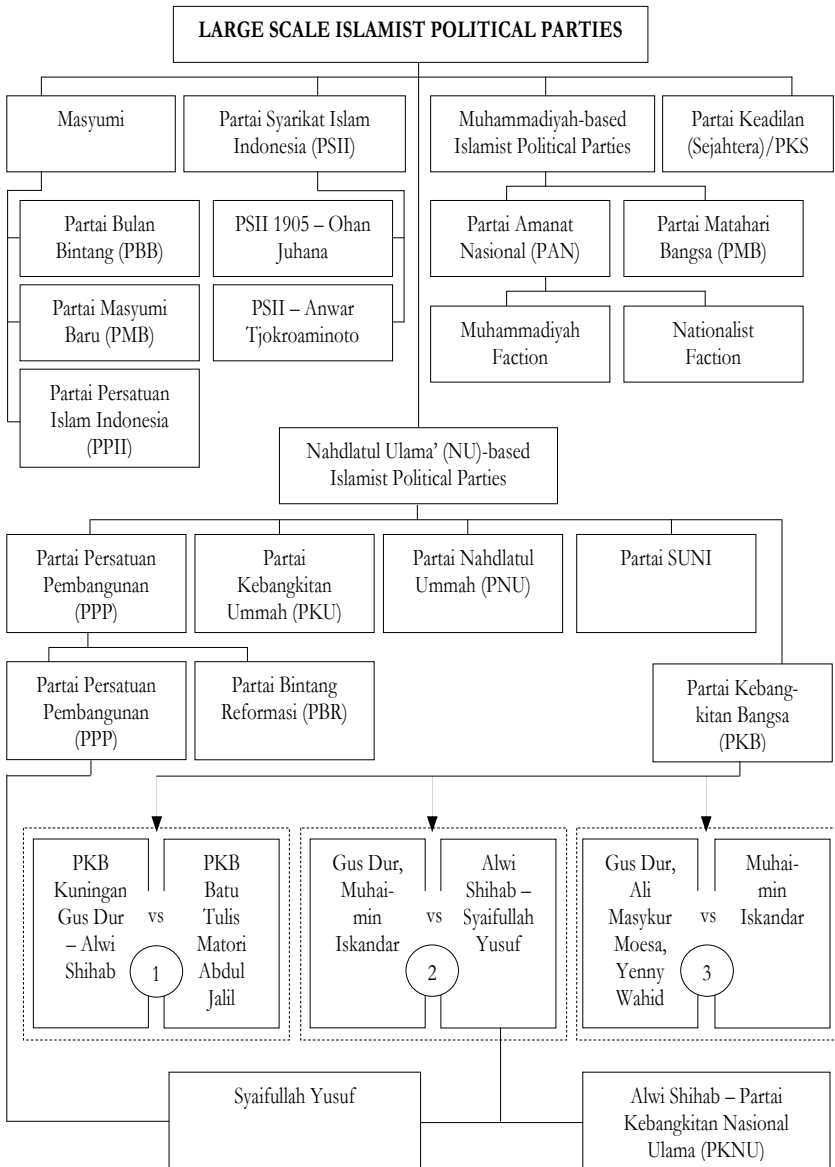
LARGE SCALE ISLAMIST POLITICAL PARTIES

Masyumi

Partai Syarikat Islam Indonesia (PSII)

Muhammadiyah-based Islamist Political Parties

Partai Keadilan (Sejahtera)/PKS

Partai Bulan Bintang (PBB)

Partai Masyumi Baru (PMB)

Partai Persatuan Islam Indonesia (PPII)

PSII 1905 – Ohan Juhana

PSII – Anwar Tjokroaminoto

Partai Amanat Nasional (PAN)

Partai Matahari Bangsa (PMB)

Muhammadiyah Faction

Nationalist Faction

Nahdlatul Ulama' (NU)-based Islamist Political Parties

Partai Persatuan Pembangunan (PPP)

Partai Kebangkitan Ummah (PKU)

Partai Nahdlatul Ummah (PNU)

Partai SUNI

Partai Persatuan Pembangunan (PPP)

Partai Bintang Reformasi (PBR)

Partai Kebangkitan Bangsa (PKB)

PKB Kuningan Gus Dur – Alwi Shihab vs PKB Batu Tulis Matori Abdul Jalil 1

Gus Dur, Muhaimin Iskandar vs Alwi Shihab – Syaifullah Yusuf 2

Gus Dur, Ali Masykur Moesa, Yenny Wahid vs Muhaimin Iskandar 3

Syaifullah Yusuf

Alwi Shihab – Partai Kebangkitan Nasional Ulama (PKNU)